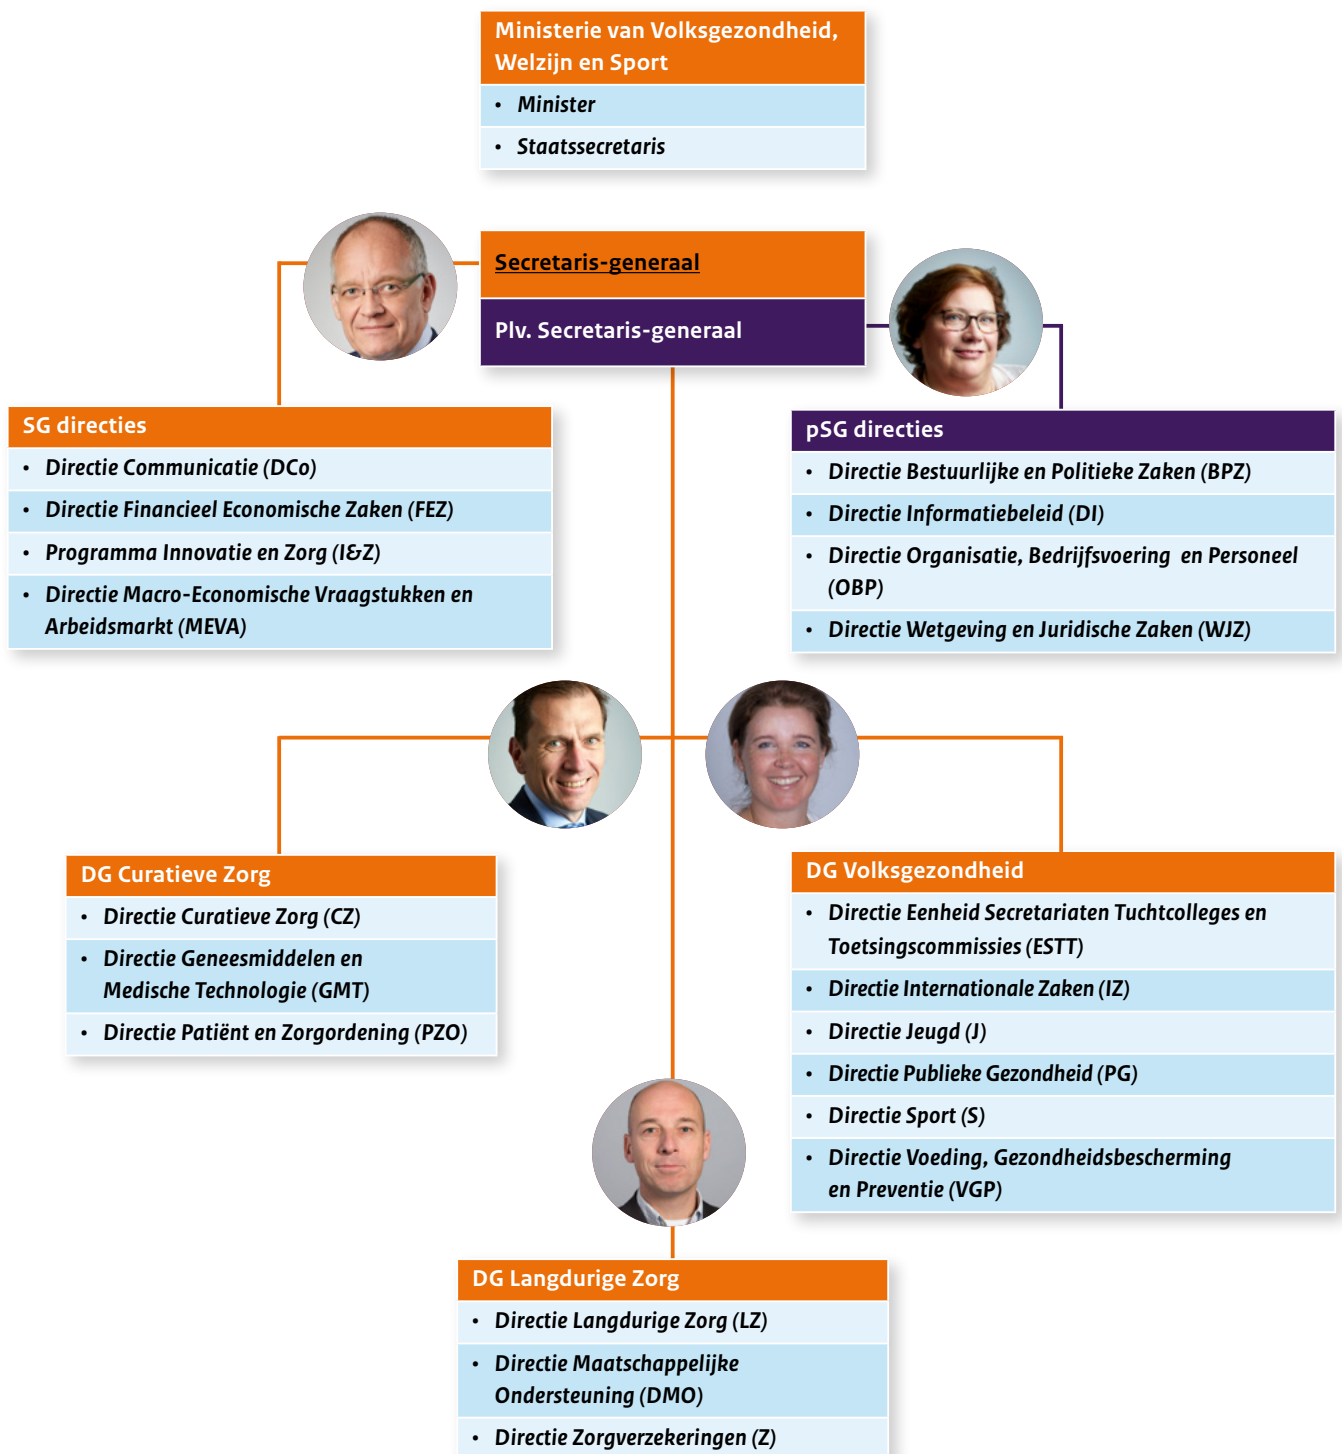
Ministerie van Volksgezondheid, Welzijn en Sport

- Minister
- Staatssecretaris

Secretaris-generaal

Plv. Secretaris-generaal

SG directies

- Directie Communicatie (DCo)
- Directie Financieel Economische Zaken (FEZ)
- Programma Innovatie en Zorg (I&Z)
- Directie Macro-Economische Vraagstukken en Arbeidsmarkt (MEVA)

pSG directies

- Directie Bestuurlijke en Politieke Zaken (BPZ)
- Directie Informatiebeleid (DI)
- Directie Organisatie, Bedrijfsvoering en Personeel (OBP)
- Directie Wetgeving en Juridische Zaken (WJZ)

DG Curatieve Zorg

- Directie Curatieve Zorg (CZ)
- Directie Geneesmiddelen en Medische Technologie (GMT)
- Directie Patiënt en Zorgordening (PZO)

DG Volksgezondheid

- Directie Eenheid Secretariaten Tuchtcolleges en Toetsingscommissies (ESTT)
- Directie Internationale Zaken (IZ)
- Directie Jeugd (J)
- Directie Publieke Gezondheid (PG)
- Directie Sport (S)
- Directie Voeding, Gezondheidsbescherming en Preventie (VGP)

DG Langdurige Zorg

- Directie Langdurige Zorg (LZ)
- Directie Maatschappelijke Ondersteuning (DMO)
- Directie Zorgverzekeringen (Z)